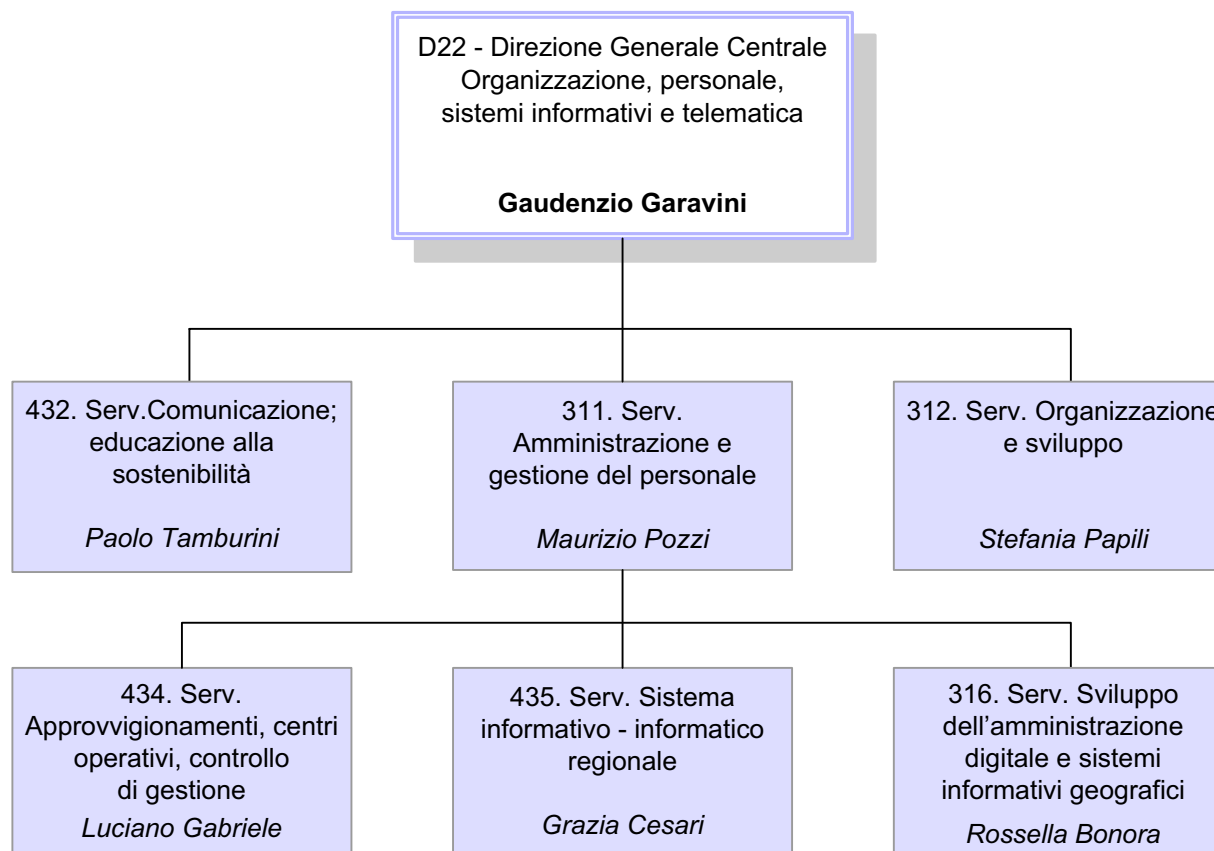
D22 - Direzione Generale Centrale Organizzazione, personale, sistemi informativi e telematica

**Gaudenzio Garavini**

432. Serv.Comunicazione; educazione alla sostenibilità

*Paolo Tamburini*

311. Serv. Amministrazione e gestione del personale

*Maurizio Pozzi*

312. Serv. Organizzazione e sviluppo

*Stefania Papili*

434. Serv. Approvvigionamenti, centri operativi, controllo di gestione

*Luciano Gabriele*

435. Serv. Sistema informativo - informatico regionale

*Grazia Cesari*

316. Serv. Sviluppo dell'amministrazione digitale e sistemi informativi geografici

*Rossella Bonora*